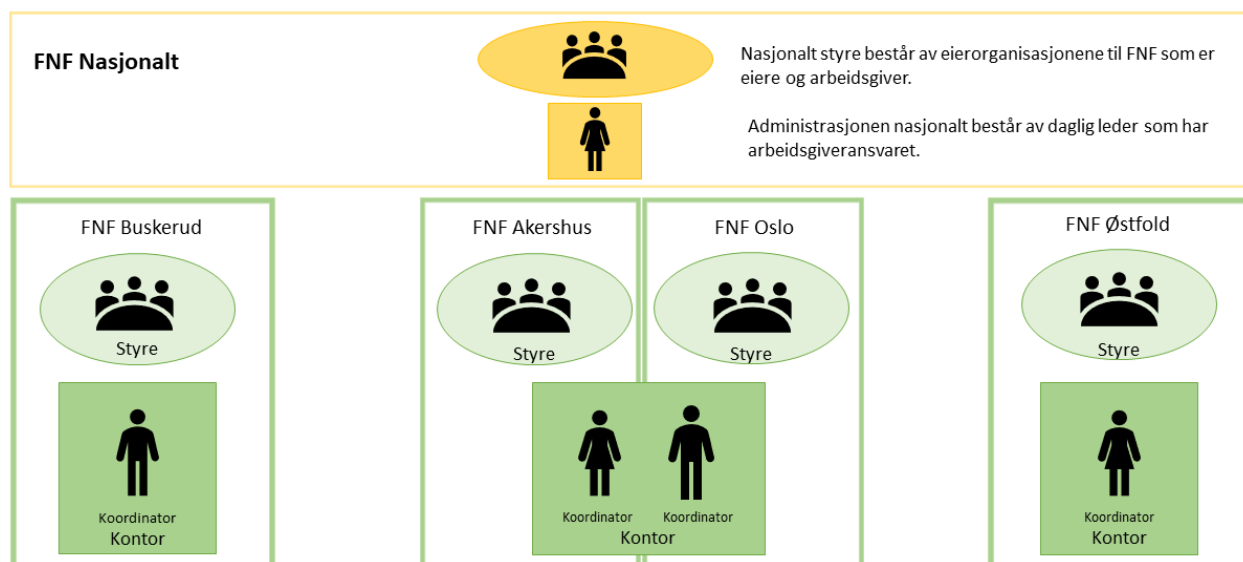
FNF Nasjonalt

Nasjonalt styre består av eierorganisasjonene til FNF som er eiere og arbeidsgiver.

Administrasjonen nasjonalt består av daglig leder som har arbeidsgiveransvaret.

FNF Buskerud

Styre

Koordinator
Kontor

FNF Akershus

Styre

FNF Oslo

Styre

Koordinator
Koordinator
Kontor

FNF Østfold

Styre

Koordinator
Kontor